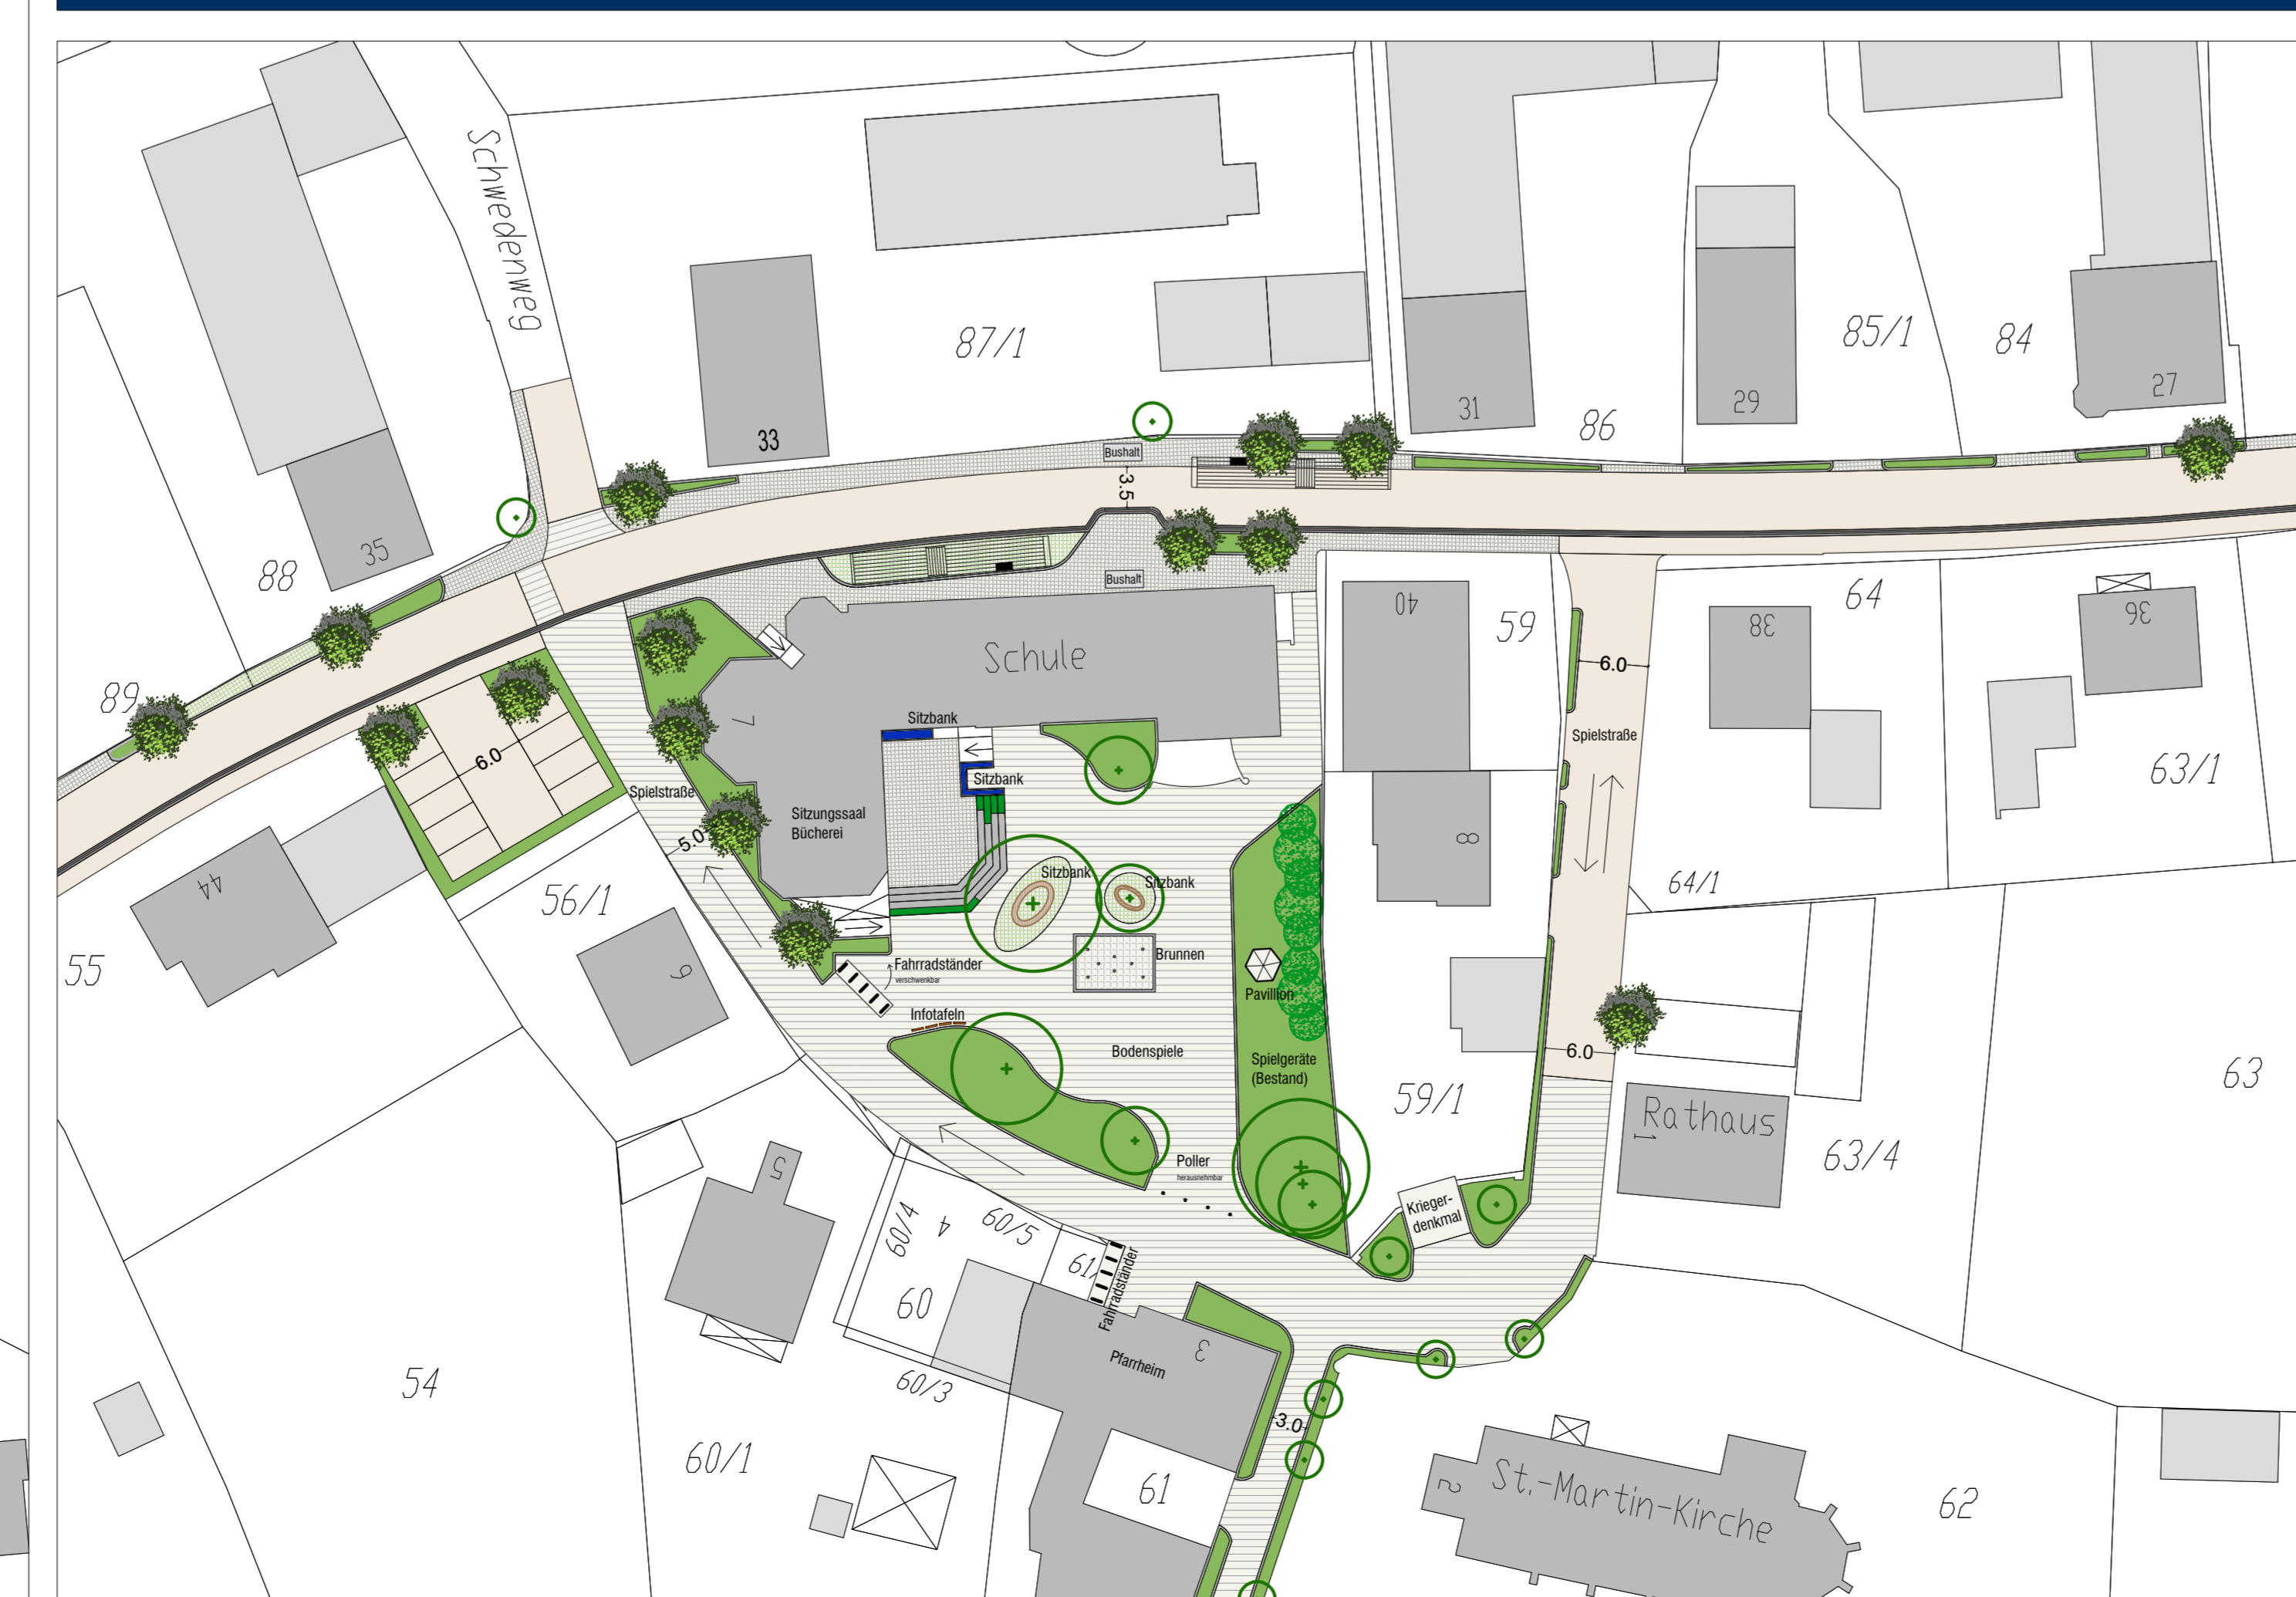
Schwedenweg

87/1

33

Bushalt

3.5

Bushalt

31

86

29

85/1

84

27

88

35

89

6.0

Spielstraße

5.0

Schule

Sitzbank

Sitzbank

Sitzungssaal
Bücherei

7

Sitzbank

Sitzbank

Brunnen

Fahrradständer
verschwenkbar

Infotafeln

Bodenspiele

Poller
herausnehmbar

Pavillon

Spielgeräte
(Bestand)

40

59

8

59/1

Krieger-
denkmal

64

38

36

6.0

Spielstraße

63/1

64/1

6.0

Rathaus

63/4

63

44

56/1

55

9

54

5

60/4

4

60/5

61/

Fahrradständer

60

60/3

Pfarrheim

3

3.0

60/1

61

St.-Martin-Kirche

2

62